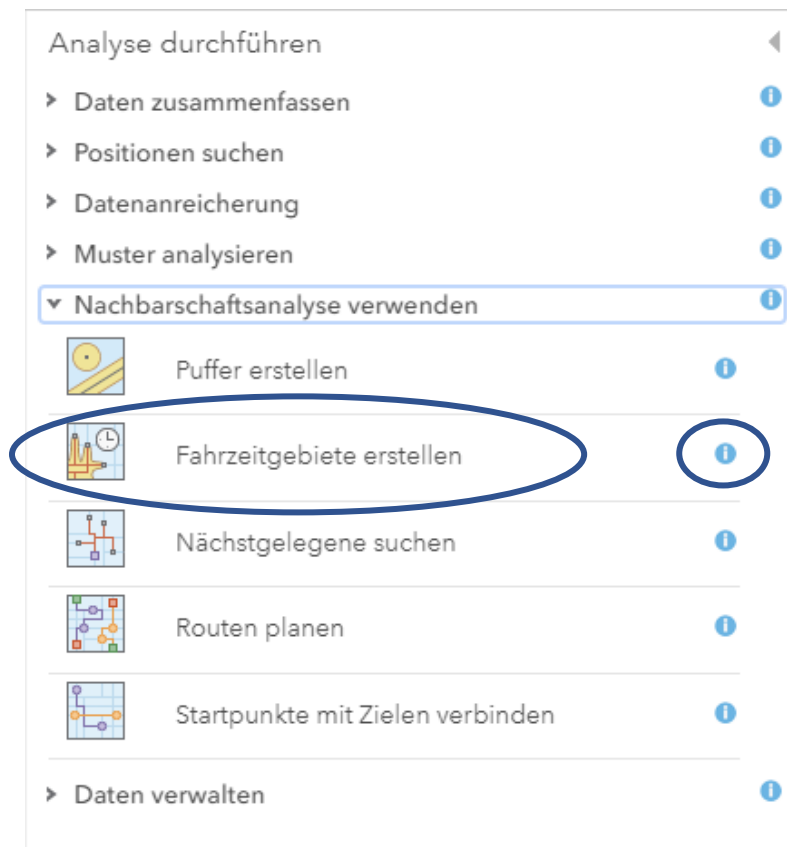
Analyse durchführen

Daten zusammenfassen

Positionen suchen

Datenanreicherung

Muster analysieren

Nachbarschaftsanalyse verwenden

Puffer erstellen

Fahrzeitgebiete erstellen

Nächstgelegene suchen

Routen planen

Startpunkte mit Zielen verbinden

Daten verwalten